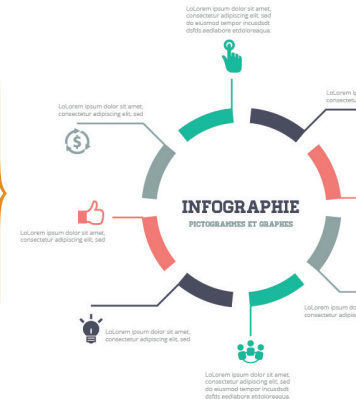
LoLorem ipsum dolor sit amet, consectetur adipiscing elit, sed do eiusmod tempor incusdidt dofds aediabore etdoloreaqua.

LoLorem i consectet

LoLorem ipsum dolor sit amet, consectetur adipiscing elit, sed

INFOGRAPHIE
PICTOGRAMMES ET GRAPHES

LoLorem ipsum dolor sit amet, consectetur adipiscing elit, sed

LoLorem ipsum dol consectetur adipis

LoLorem ipsum dolor sit amet, consectetur adipiscing elit, sed

LoLorem ipsum dolor sit amet, consectetur adipiscing elit, sed do eiusmod tempor incusdidt dofds aediabore etdoloreaqua.